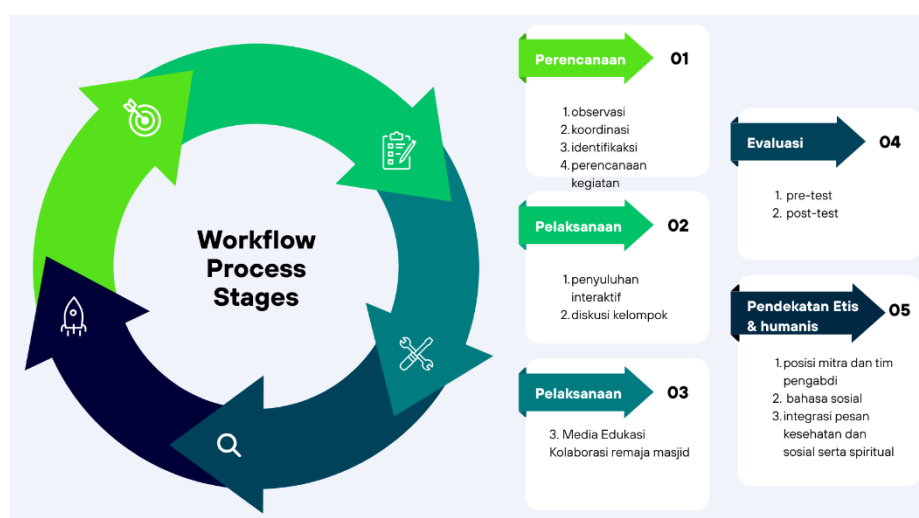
Workflow Process Stages

Perencanaan 01

1. observasi
2. koordinasi
3. identifikaksi
4. perencanaan kegiatan

Pelaksanaan 02

1. penyuluhan interaktif
2. diskusi kelompok

Pelaksanaan 03

3. Media Edukasi Kolaborasi remaja masjid

Evaluasi 04

1. pre-test
2. post-test

Pendekatan Etis & humanis 05

1. posisi mitra dan tim pengabdi
2. bahasa sosial
3. integrasi pesan kesehatan dan sosial serta spiritual